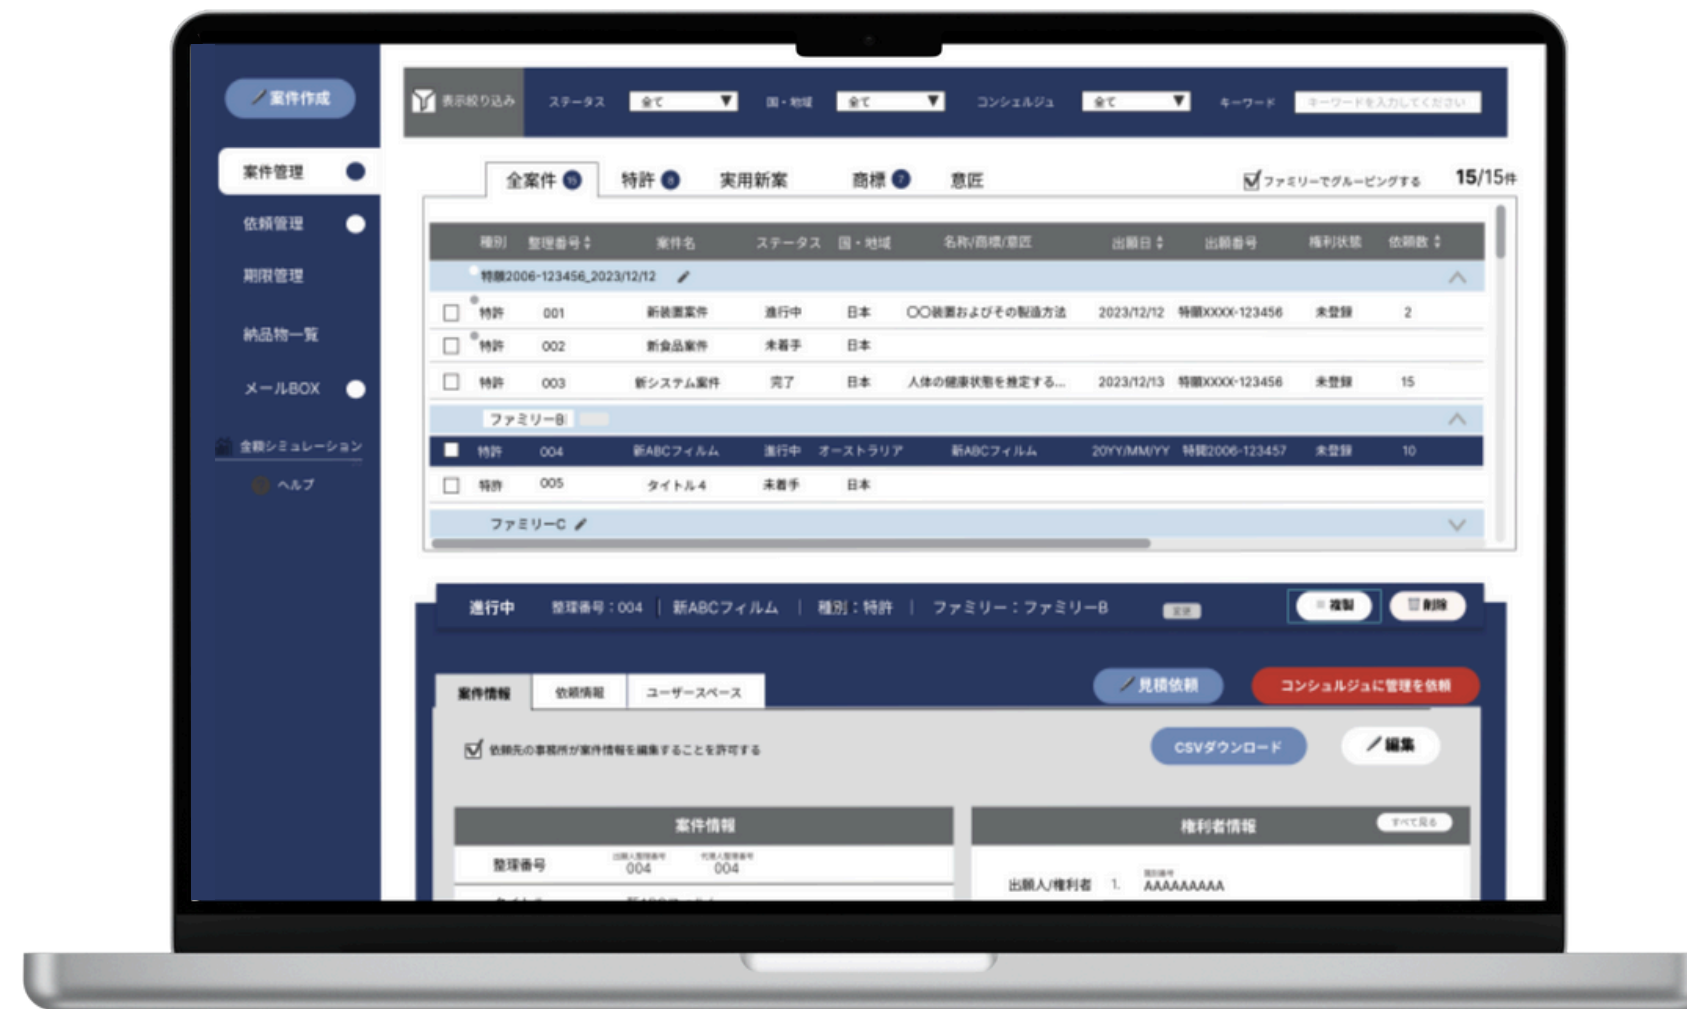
案件作成

案件管理
依頼管理
期限管理
納品物一覧
メールBOX
金額シミュレーション
ヘルプ

表示絞り込み　ステータス 全て　国・地域 全て　コンシェルジュ 全て　キーワード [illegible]

全案件　特許　実用新案　商標　意匠　ファミリーでグルーピングする　15/15件

| | 種別 | 整理番号 | 案件名 | ステータス | 国・地域 | 名称/商標/意匠 | 出願日 | 出願番号 | 権利状態 | 依頼数 |
|---|---|---|---|---|---|---|---|---|---|---|
| 特願2006-123456_2023/12/12 | | | | | | | | | | |
| ☐ | 特許 | 001 | 新装置案件 | 進行中 | 日本 | ○○装置およびその製造方法 | 2023/12/12 | 特願XXXX-123456 | 未登録 | 2 |
| ☐ | 特許 | 002 | 新食品案件 | 未着手 | 日本 | | | | | |
| ☐ | 特許 | 003 | 新システム案件 | 完了 | 日本 | 人体の健康状態を推定する... | 2023/12/13 | 特願XXXX-123456 | 未登録 | 15 |
| ファミリーB | | | | | | | | | | |
| ☐ | 特許 | 004 | 新ABCフィルム | 進行中 | オーストラリア | 新ABCフィルム | 20YY/MM/YY | 特願2006-123457 | 未登録 | 10 |
| ☐ | 特許 | 005 | タイトル4 | 未着手 | 日本 | | | | | |
| ファミリーC | | | | | | | | | | |

進行中　整理番号：004 | 新ABCフィルム | 種別：特許 | ファミリー：ファミリーB　変更　複製　削除

案件情報　依頼情報　ユーザースペース　見積依頼　コンシェルジュに管理を依頼

依頼先の事務所が案件情報を編集することを許可する　CSVダウンロード　編集

案件情報
整理番号　出願人整理番号 004　代理人整理番号 004

権利者情報　すべて見る
出願人/権利者　1.　AAAAAAAAA